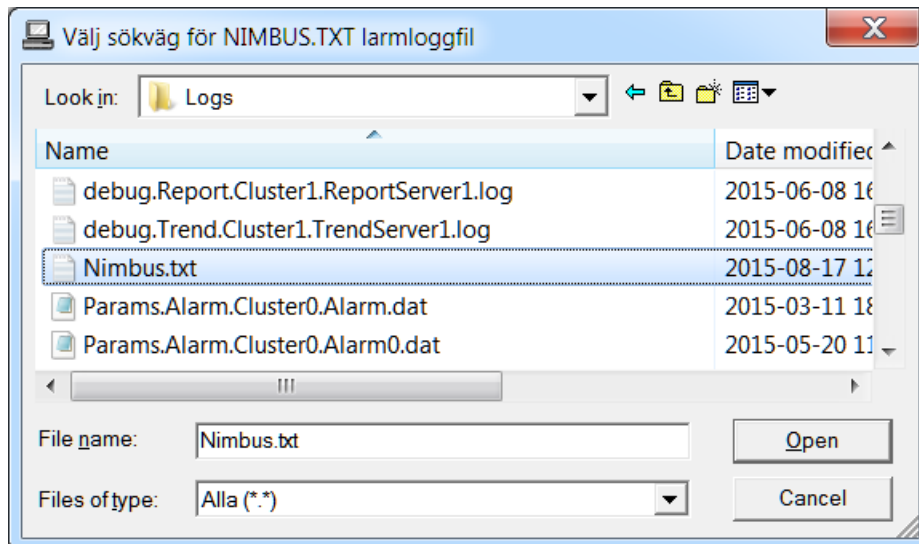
Välj sökväg för NIMBUS.TXT larmloggfil

Look in: Logs

| Name | Date modified |
|---|---|
| debug.Report.Cluster1.ReportServer1.log | 2015-06-08 16 |
| debug.Trend.Cluster1.TrendServer1.log | 2015-06-08 16 |
| Nimbus.txt | 2015-08-17 12 |
| Params.Alarm.Cluster0.Alarm.dat | 2015-03-11 18 |
| Params.Alarm.Cluster0.Alarm0.dat | 2015-05-20 11 |

File name: Nimbus.txt

Open

Files of type: Alla (*.*)

Cancel